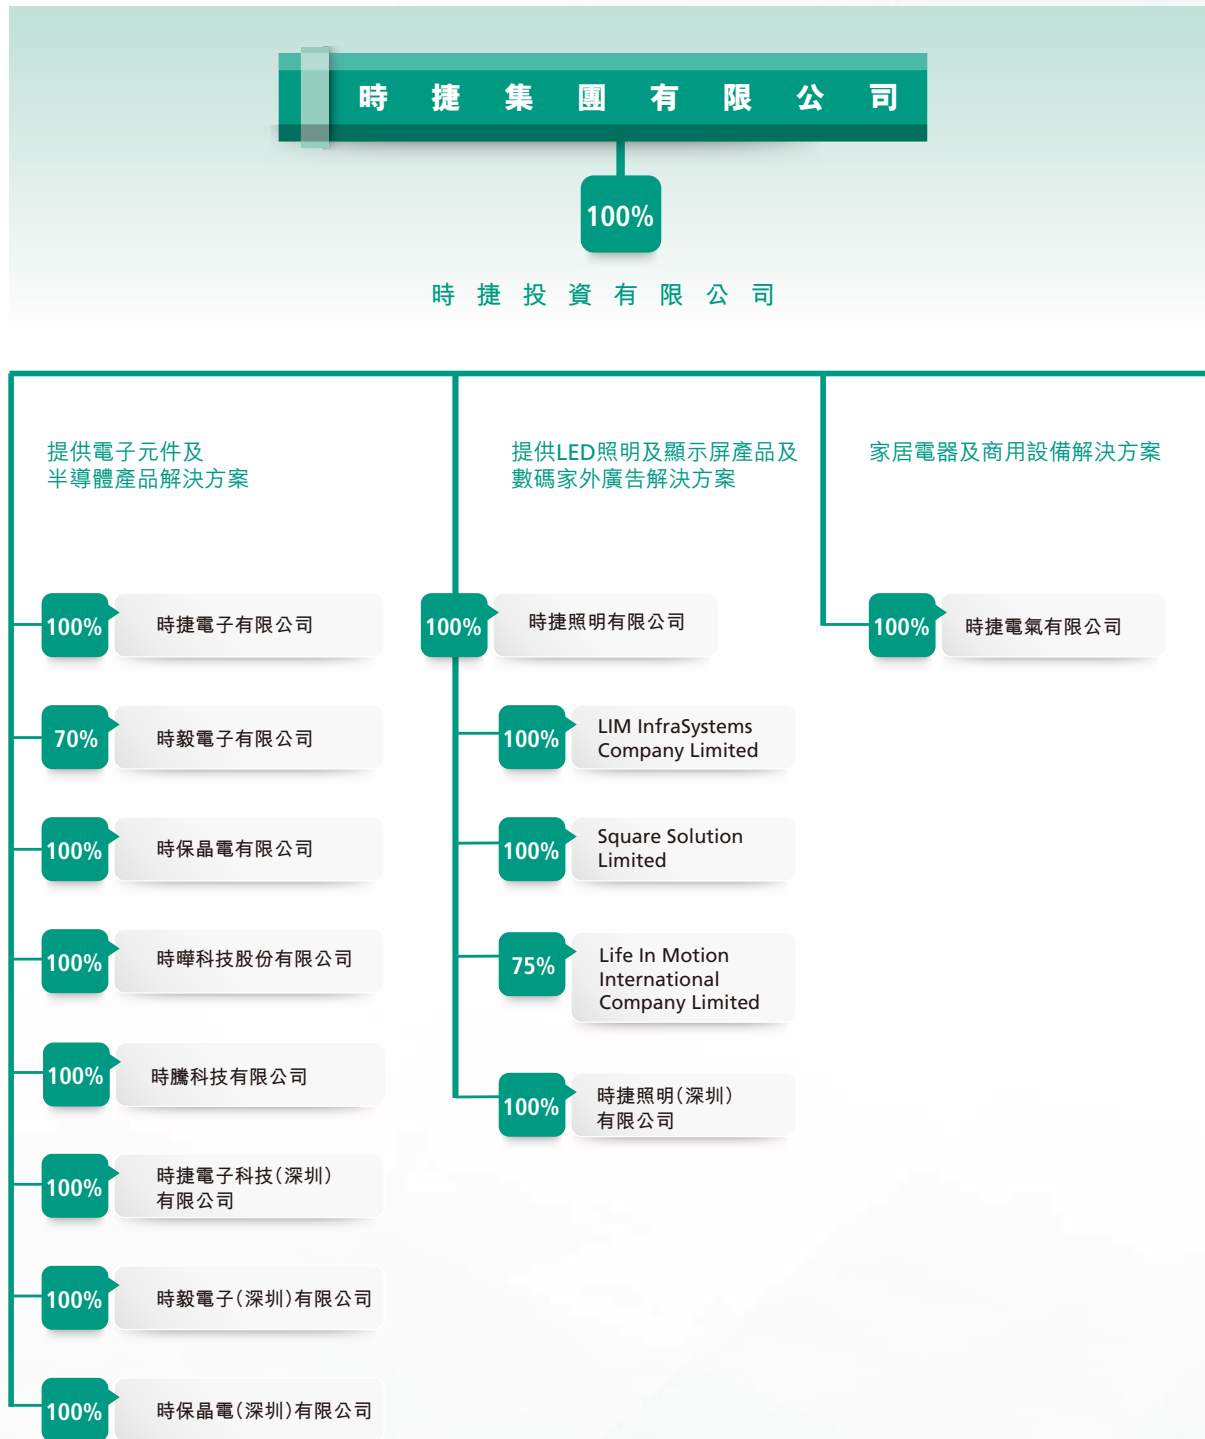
時 捷 集 團 有 限 公 司

100%

時 捷 投 資 有 限 公 司

提供電子元件及
半導體產品解決方案

100% 時捷電子有限公司

70% 時毅電子有限公司

100% 時保晶電有限公司

100% 時曄科技股份有限公司

100% 時騰科技有限公司

100% 時捷電子科技(深圳)有限公司

100% 時毅電子(深圳)有限公司

100% 時保晶電(深圳)有限公司

提供LED照明及顯示屏產品及
數碼家外廣告解決方案

100% 時捷照明有限公司

100% LIM InfraSystems Company Limited

100% Square Solution Limited

75% Life In Motion International Company Limited

100% 時捷照明(深圳)有限公司

家居電器及商用設備解決方案

100% 時捷電氣有限公司